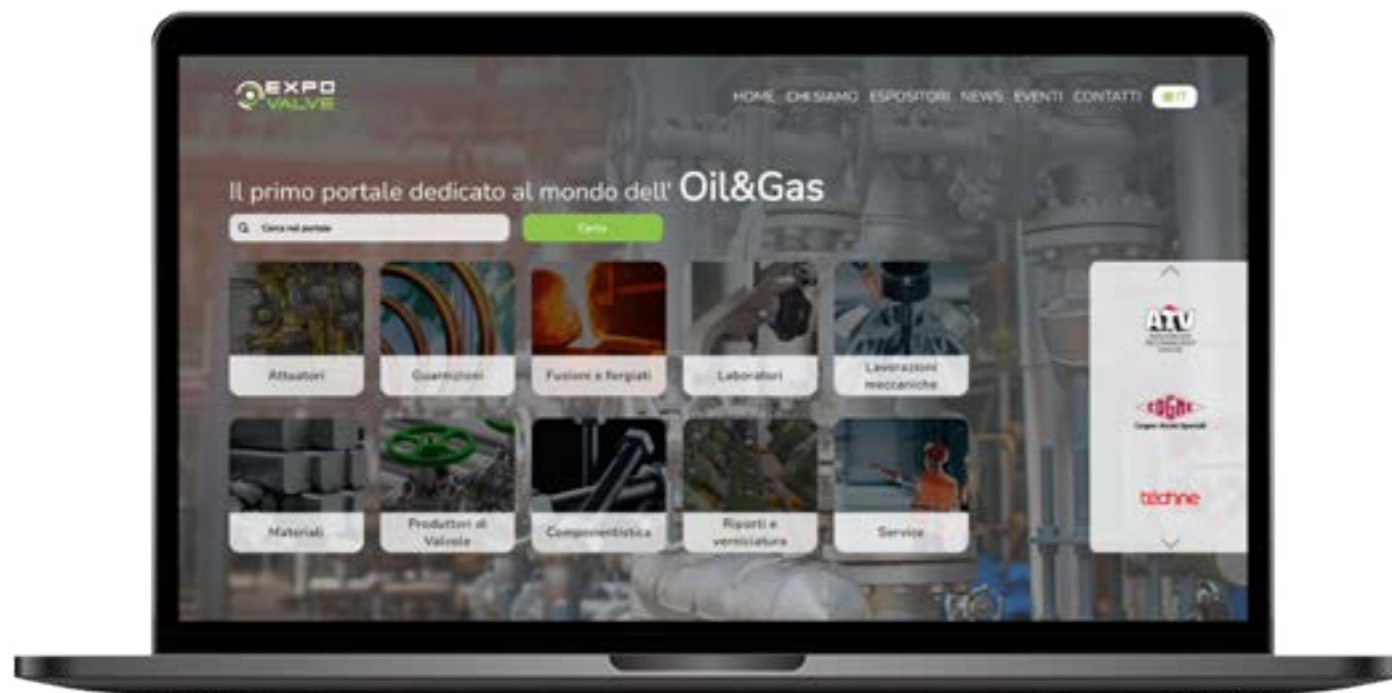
EXPO VALVE

HOME CHI SIAMO ESPOSITORI NEWS EVENTI CONTATTI IT

Il primo portale dedicato al mondo dell' Oil&Gas

Cerca nel portale

Cerca

Attuatori

Guarnizioni

Fusioni e forgiati

Laboratori

Lavorazioni meccaniche

Materiali

Produttori di Valvole

Componentistica

Riporti e verniciatura

Service

ATV

COGNE

techne